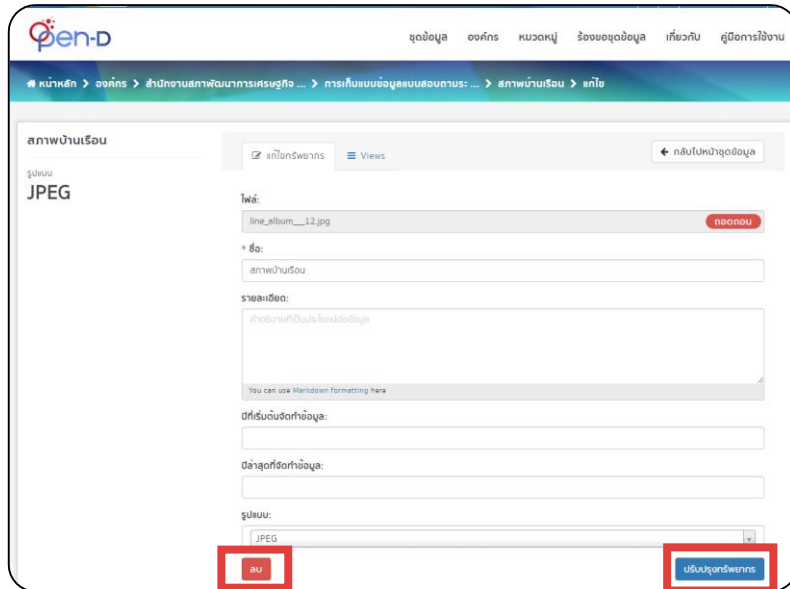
Open-D

ชุดข้อมูล องค์กร หมวดหมู่ ร้องขอชุดข้อมูล เกี่ยวกับ คู่มือการใช้งาน

หน้าหลัก > องค์กร > สำนักงานสภาพัฒนาการเศรษฐกิจ ... > การเก็บแบบข้อมูลแบบสอบถามระ ... > สภาพบ้านเรือน > แก้ไข

สภาพบ้านเรือน

รูปแบบ
JPEG

แก้ไขทรัพยากร Views

กลับไปหน้าชุดข้อมูล

ไฟล์:
line_album__12.jpg
ถอดถอน

* ชื่อ:
สภาพบ้านเรือน

รายละเอียด:
คำอธิบายที่เป็นประโยชน์ต่อข้อมูล
You can use Markdown formatting here

ปีที่เริ่มต้นจัดทำข้อมูล:

ปีล่าสุดที่จัดทำข้อมูล:

รูปแบบ:
JPEG

ลบ

ปรับปรุงทรัพยากร